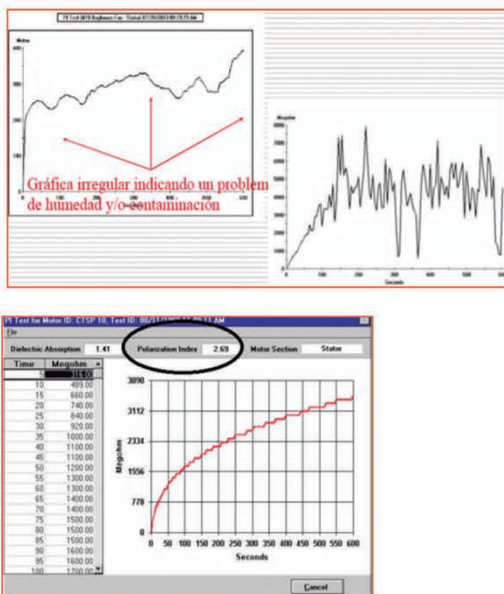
PI Test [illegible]

Mohm

Gráfica irregular indicando un problem de humedad y/o contaminación

Megohm

Seconds

PI Test for Motor ID: CTSP 10, Test ID: 06/1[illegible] AM

File

Dielectric Absorption: 1.41

Polarization Index: 2.69

Motor Section: Stator

| Time | Megohm |
|---|---|
| 5 | 3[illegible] |
| 10 | 489.00 |
| 15 | 660.00 |
| 20 | 740.00 |
| 25 | 840.00 |
| 30 | 920.00 |
| 35 | 1000.00 |
| 40 | 1100.00 |
| 45 | 1100.00 |
| 50 | 1200.00 |
| 55 | 1300.00 |
| 60 | 1300.00 |
| 65 | 1400.00 |
| 70 | 1400.00 |
| 75 | 1500.00 |
| 80 | 1500.00 |
| 85 | 1500.00 |
| 90 | 1600.00 |
| 95 | 1600.00 |
| 100 | 1700.00 |

3890
3112
2334
1556
778
0

Megohm

0 50 100 150 200 250 300 350 400 450 500 550 600

Seconds

Cancel